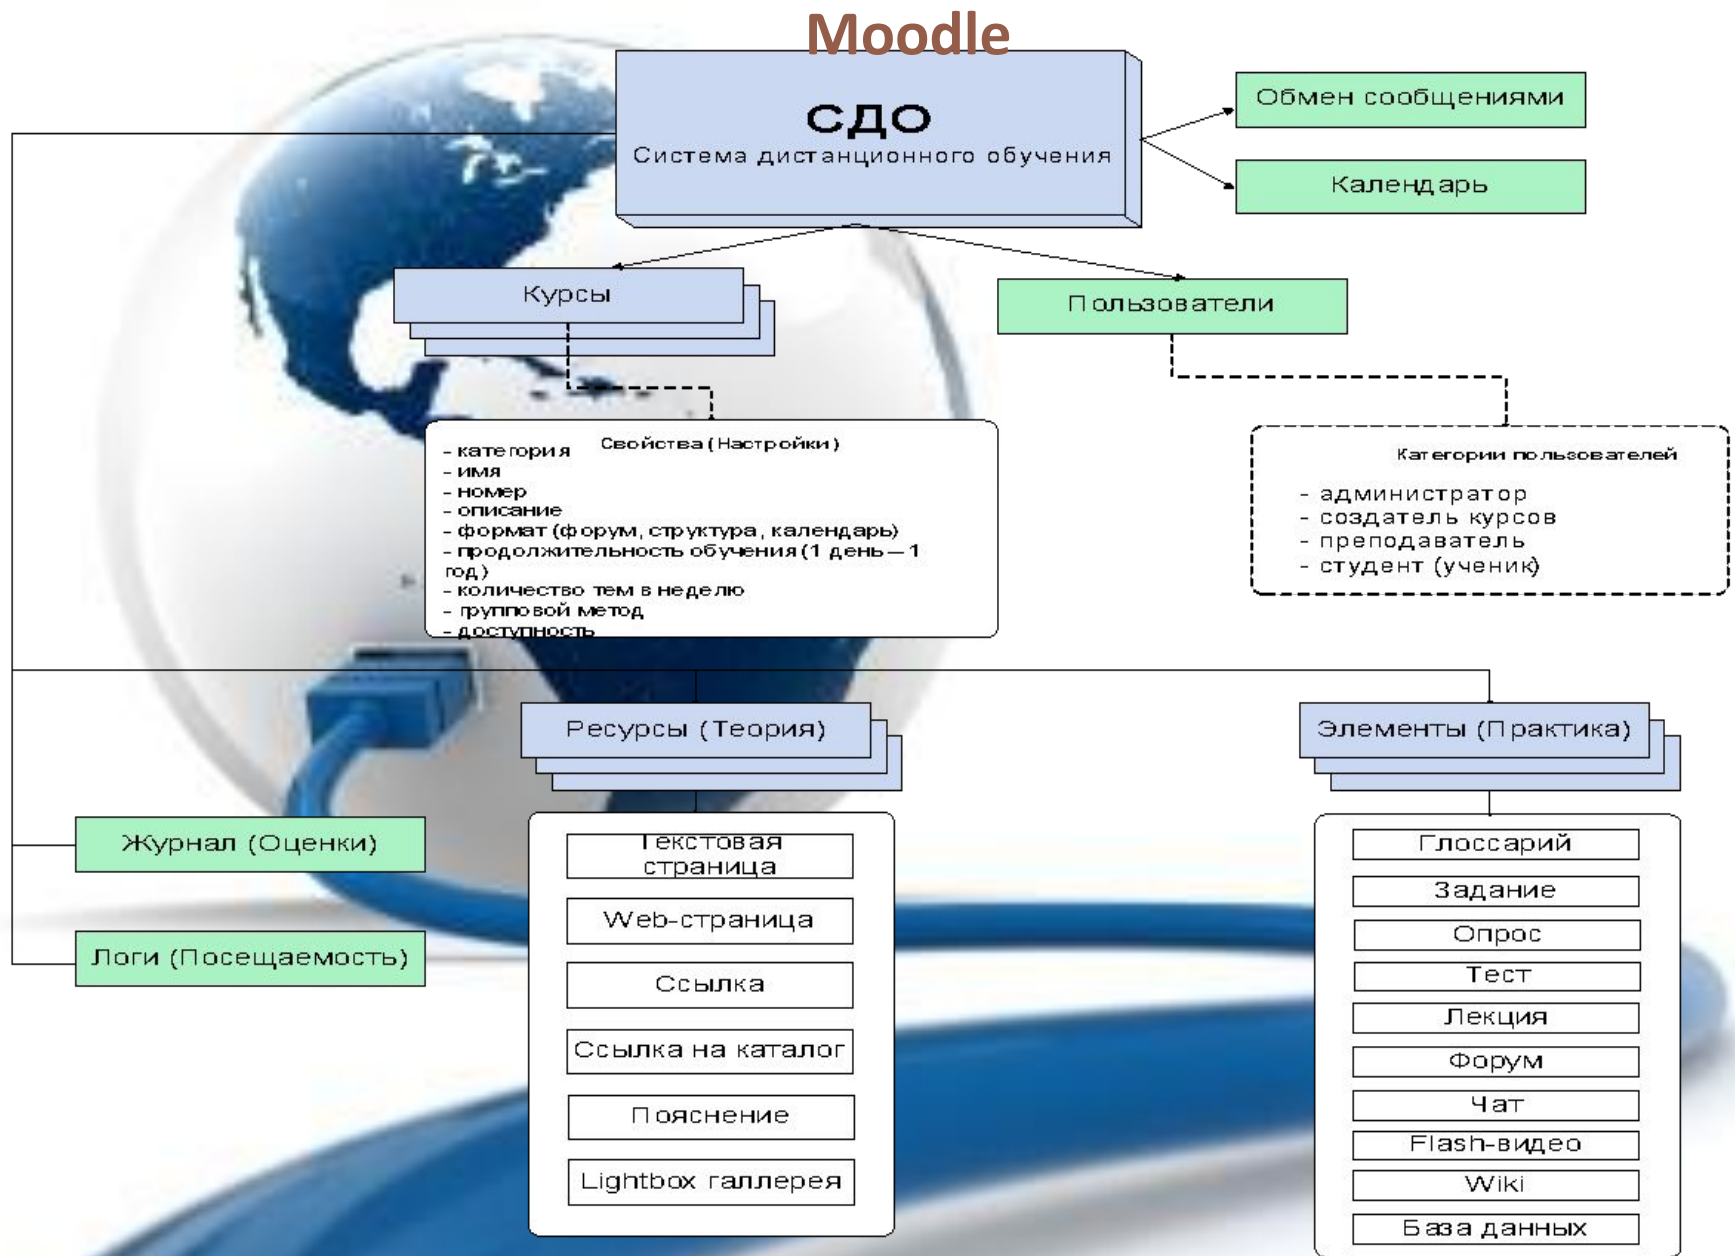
Moodle

СДО
Система дистанционного обучения

Обмен сообщениями

Календарь

Курсы

Пользователи

Свойства (Настройки)
- категория
- имя
- номер
- описание
- формат (форум, структура, календарь)
- продолжительность обучения (1 день — 1 год)
- количество тем в неделю
- групповой метод
- доступность

Категории пользователей
- администратор
- создатель курсов
- преподаватель
- студент (ученик)

Ресурсы (Теория)

Элементы (Практика)

Журнал (Оценки)

Логи (Посещаемость)

Текстовая страница

Web-страница

Ссылка

Ссылка на каталог

Пояснение

Lightbox галлерея

Глоссарий

Задание

Опрос

Тест

Лекция

Форум

Чат

Flash-видео

Wiki

База данных